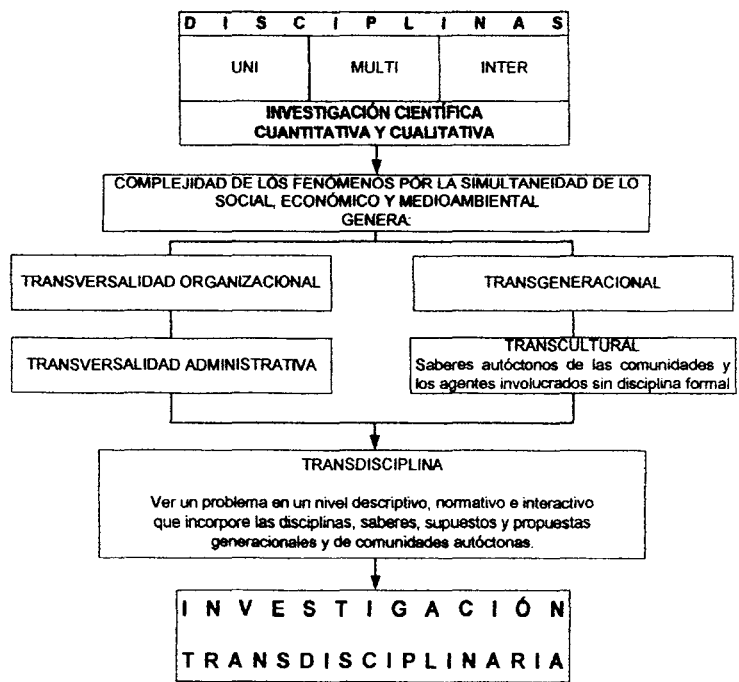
D I S C I P L I N A S

| UNI | MULTI | INTER |
|---|---|---|

INVESTIGACIÓN CIENTÍFICA CUANTITATIVA Y CUALITATIVA

COMPLEJIDAD DE LOS FENÓMENOS POR LA SIMULTANEIDAD DE LO SOCIAL, ECONÓMICO Y MEDIOAMBIENTAL GENERA:

TRANSVERSALIDAD ORGANIZACIONAL

TRANSVERSALIDAD ADMINISTRATIVA

TRANSGENERACIONAL

TRANSCULTURAL
Saberes autóctonos de las comunidades y los agentes involucrados sin disciplina formal

TRANSDISCIPLINA

Ver un problema en un nivel descriptivo, normativo e interactivo que incorpore las disciplinas, saberes, supuestos y propuestas generacionales y de comunidades autóctonas.

I N V E S T I G A C I Ó N

T R A N S D I S C I P L I N A R I A